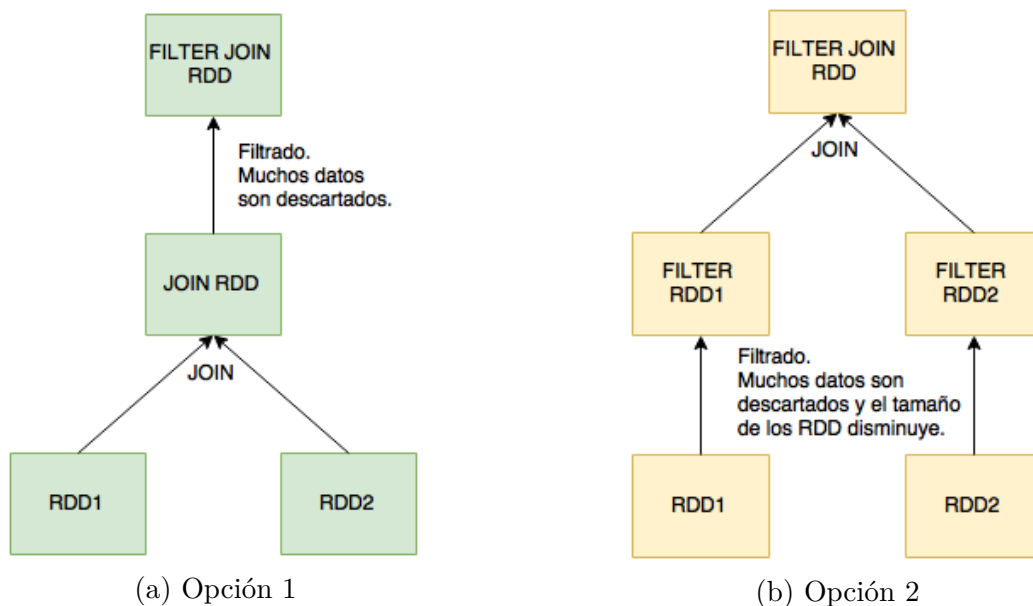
FILTER JOIN RDD

Filtrado.
Muchos datos son descartados.

JOIN RDD

JOIN

RDD1

RDD2

(a) Opción 1

FILTER JOIN RDD

JOIN

FILTER RDD1

FILTER RDD2

Filtrado.
Muchos datos son descartados y el tamaño de los RDD disminuye.

RDD1

RDD2

(b) Opción 2